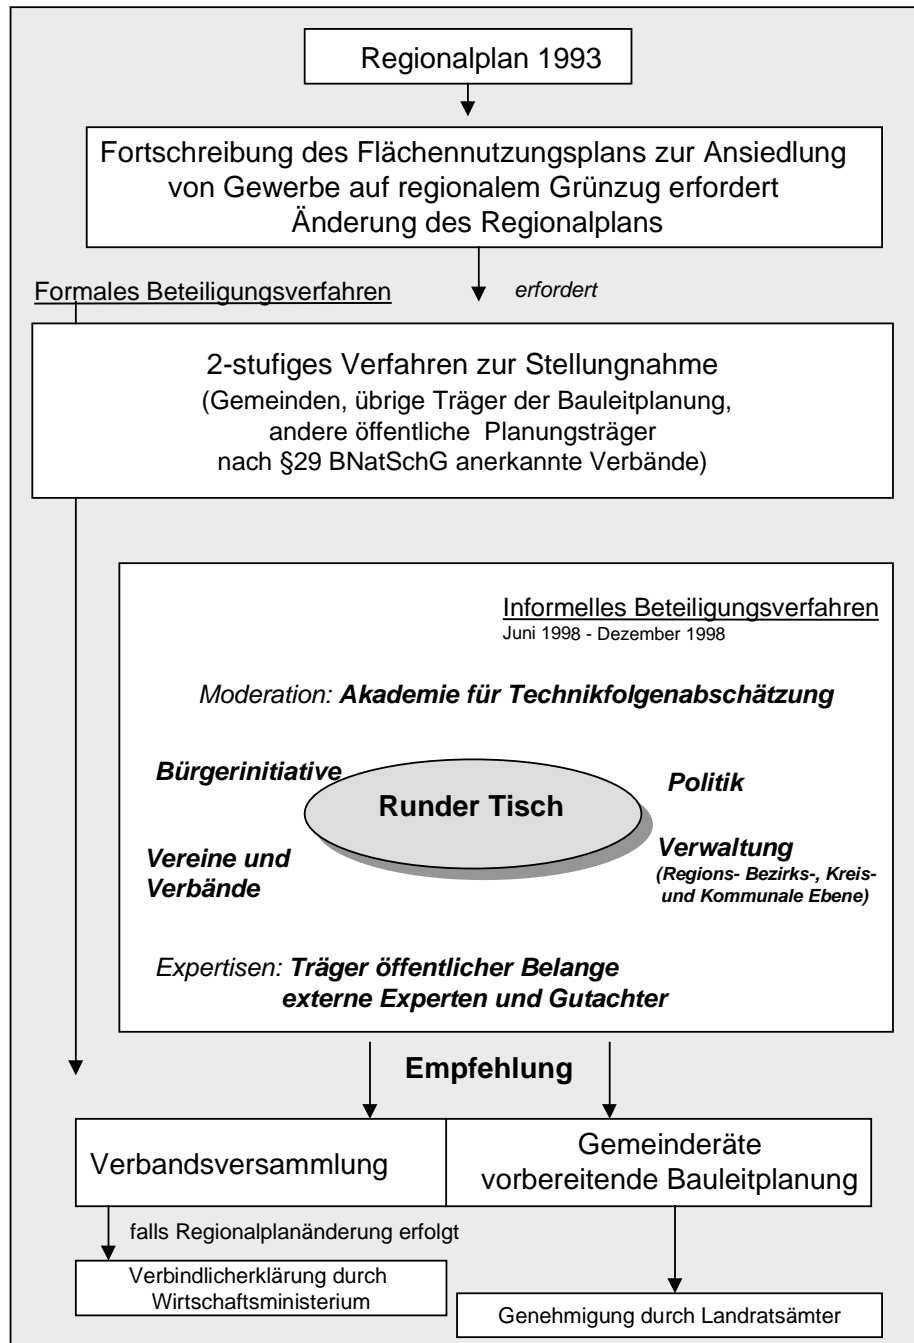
Regionalplan 1993

Fortschreibung des Flächennutzungsplans zur Ansiedlung von Gewerbe auf regionalem Grünzug erfordert Änderung des Regionalplans

Formales Beteiligungsverfahren

erfordert

2-stufiges Verfahren zur Stellungnahme
(Gemeinden, übrige Träger der Bauleitplanung, andere öffentliche Planungsträger nach §29 BNatSchG anerkannte Verbände)

Informelles Beteiligungsverfahren
Juni 1998 - Dezember 1998

Moderation: **Akademie für Technikfolgenabschätzung**

Bürgerinitiative

Politik

Runder Tisch

Vereine und Verbände

Verwaltung
(Regions- Bezirks-, Kreis- und Kommunale Ebene)

Expertisen: **Träger öffentlicher Belange externe Experten und Gutachter**

Empfehlung

Verbandsversammlung

Gemeinderäte
vorbereitende Bauleitplanung

falls Regionalplanänderung erfolgt

Verbindlicherklärung durch Wirtschaftsministerium

Genehmigung durch Landratsämter